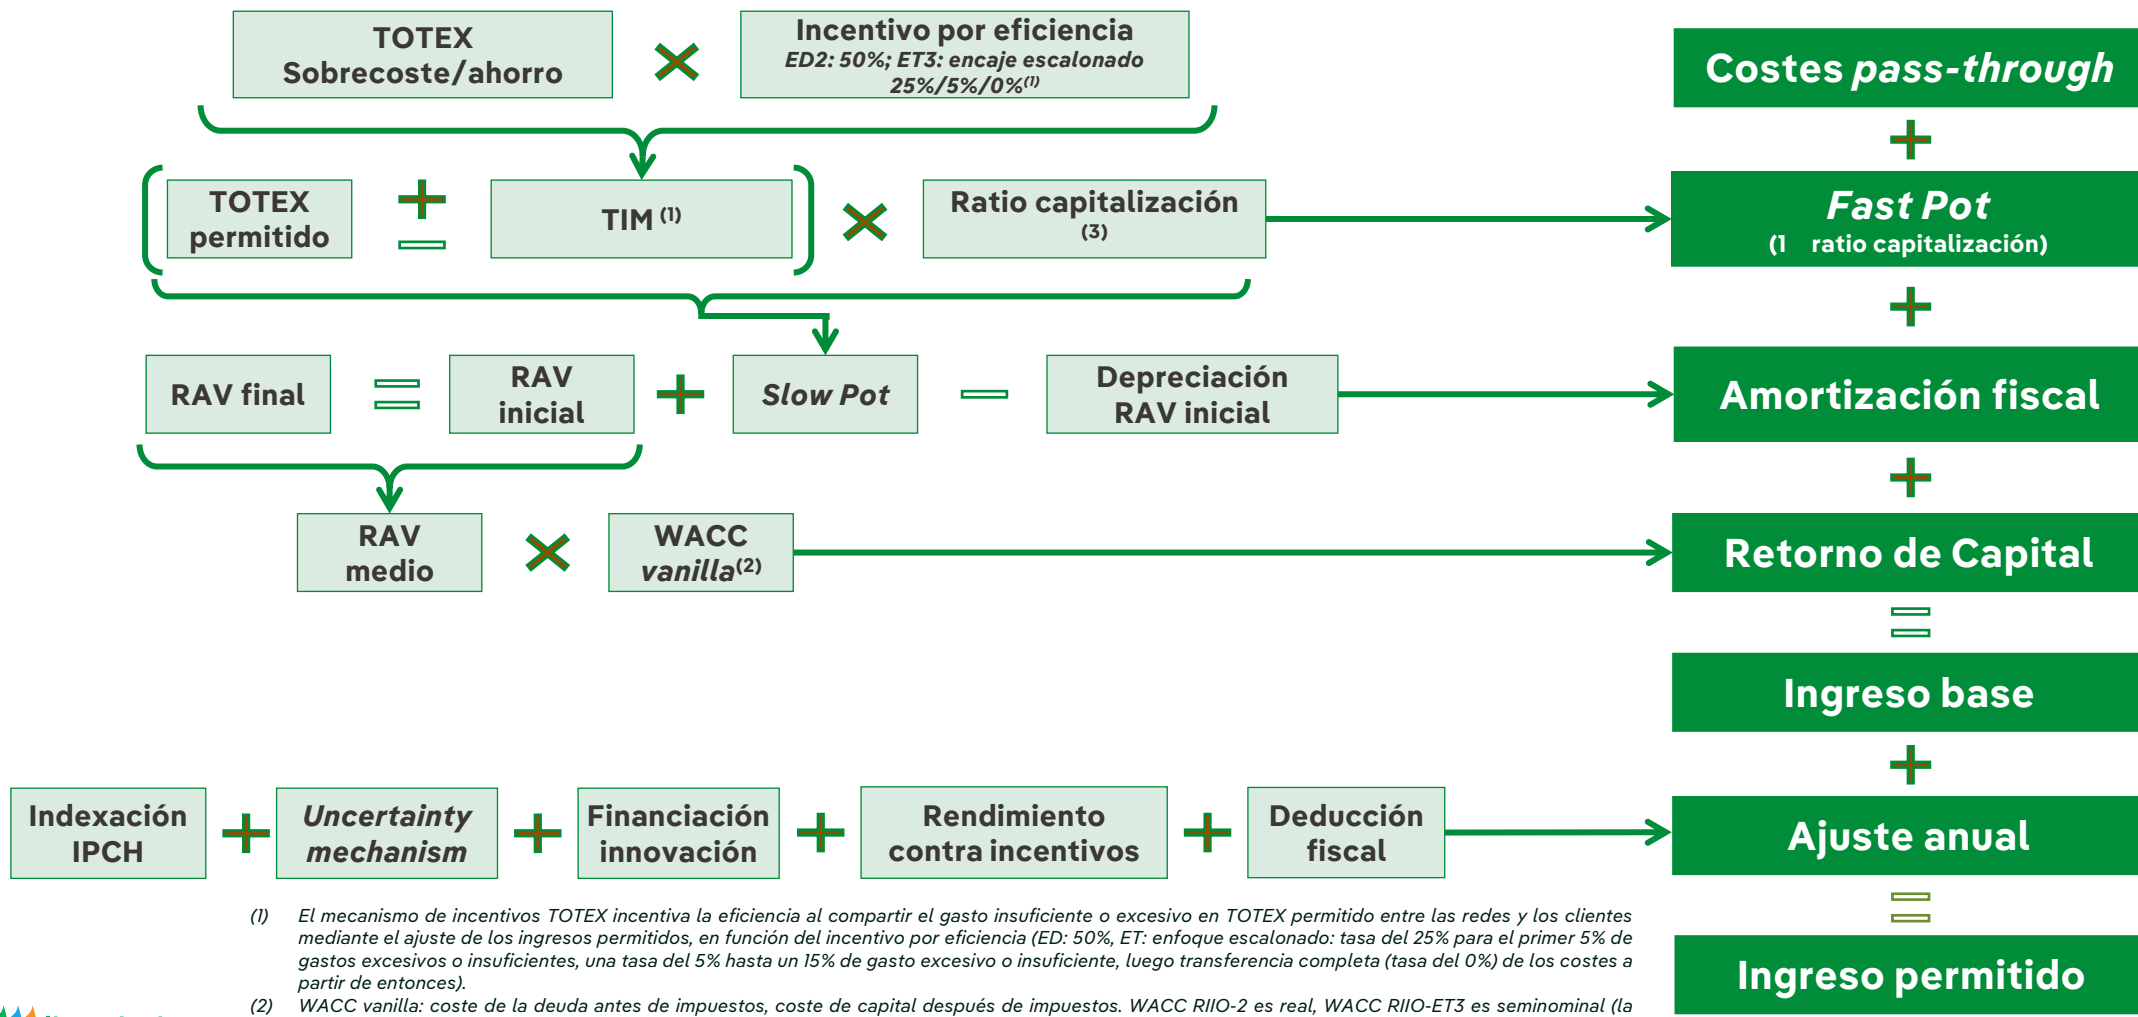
TOTEX Sobrecoste/ahorro

×

Incentivo por eficiencia
ED2: 50%; ET3: encaje escalonado 25%/5%/0%$^{(1)}$

Costes *pass-through*

+

TOTEX permitido

±

TIM $^{(1)}$

×

Ratio capitalización (3)

*Fast Pot*
(1 ratio capitalización)

+

RAV final

=

RAV inicial

+

*Slow Pot*

−

Depreciación RAV inicial

Amortización fiscal

+

RAV medio

×

WACC *vanilla*$^{(2)}$

Retorno de Capital

=

Ingreso base

+

Indexación IPCH

+

*Uncertainty mechanism*

+

Financiación innovación

+

Rendimiento contra incentivos

+

Deducción fiscal

Ajuste anual

=

Ingreso permitido

(1) El mecanismo de incentivos TOTEX incentiva la eficiencia al compartir el gasto insuficiente o excesivo en TOTEX permitido entre las redes y los clientes mediante el ajuste de los ingresos permitidos, en función del incentivo por eficiencia (ED: 50%, ET: enfoque escalonado: tasa del 25% para el primer 5% de gastos excesivos o insuficientes, una tasa del 5% hasta un 15% de gasto excesivo o insuficiente, luego transferencia completa (tasa del 0%) de los costes a partir de entonces).

(2) WACC vanilla: coste de la deuda antes de impuestos, coste de capital después de impuestos. WACC RIIO-2 es real, WACC RIIO-ET3 es seminominal (la